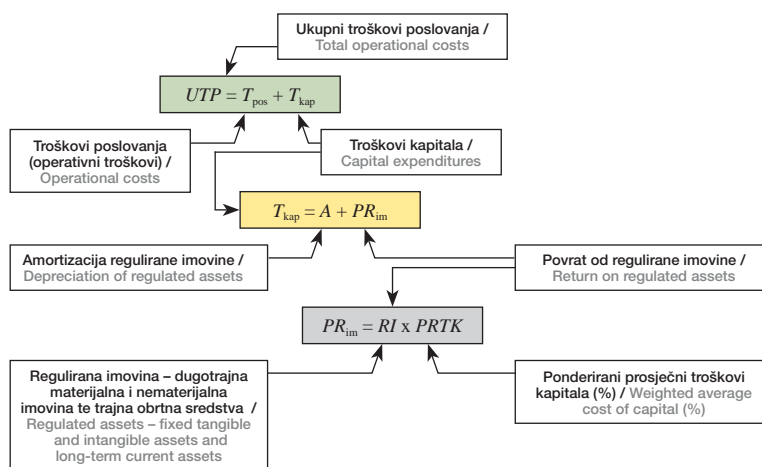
Ukupni troškovi poslovanja / Total operational costs

$UTP = T_{pos} + T_{kap}$

Troškovi poslovanja (operativni troškovi) / Operational costs

Troškovi kapitala / Capital expenditures

$T_{kap} = A + PR_{im}$

Amortizacija regulirane imovine / Depreciation of regulated assets

Povrat od regulirane imovine / Return on regulated assets

$PR_{im} = RI$ x $PRTK$

Regulirana imovina – dugotrajna materijalna i nematerijalna imovina te trajna obrtna sredstva / Regulated assets – fixed tangible and intangible assets and long-term current assets

Ponderirani prosječni troškovi kapitala (%) / Weighted average cost of capital (%)